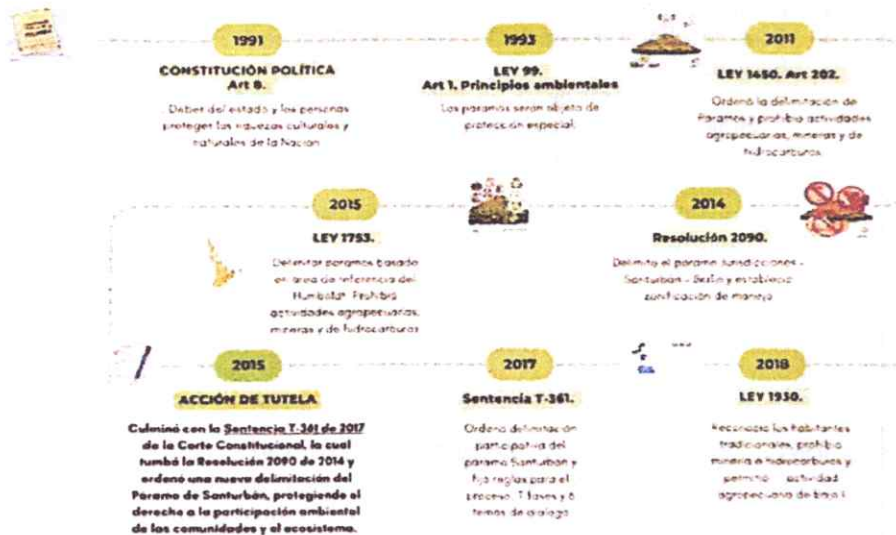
1991

CONSTITUCIÓN POLÍTICA Art 8.

Deber del estado y las personas proteger las riquezas culturales y naturales de la Nación

1993

LEY 99. Art 1. Principios ambientales

Los paramos seran objeto de protección especial.

2011

LEY 1450. Art 202.

Ordenó la delimitación de Paramos y prohibio actividades agropecuarias, mineras y de hidrocarburos

2015

LEY 1753.

Delimitar paramos basado en area de referencia del Humboldt. Prohibio actividades agropecuarias, mineras y de hidrocarburos

2014

Resolución 2090.

Delimita el paramo Jurisdicciones - Santurban - Berlin y establece zonificación de manejo

2015

ACCIÓN DE TUTELA

Culminó con la Sentencia T-361 de 2017 de la Corte Constitucional, la cual tumbó la Resolución 2090 de 2014 y ordenó una nueva delimitación del Paramo de Santurbán, protegiendo el derecho a la participación ambiental de las comunidades y el ecosistema.

2017

Sentencia T-361.

Ordena delimitacion participativa del paramo Santurban y fijo reglas para el proceso. 7 fases y 6 temas de dialogo

2018

LEY 1930.

Reconoce los habitantes tradicionales, prohibio mineria e hidrocarburos y permite actividad agropecuaria de bajo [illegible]